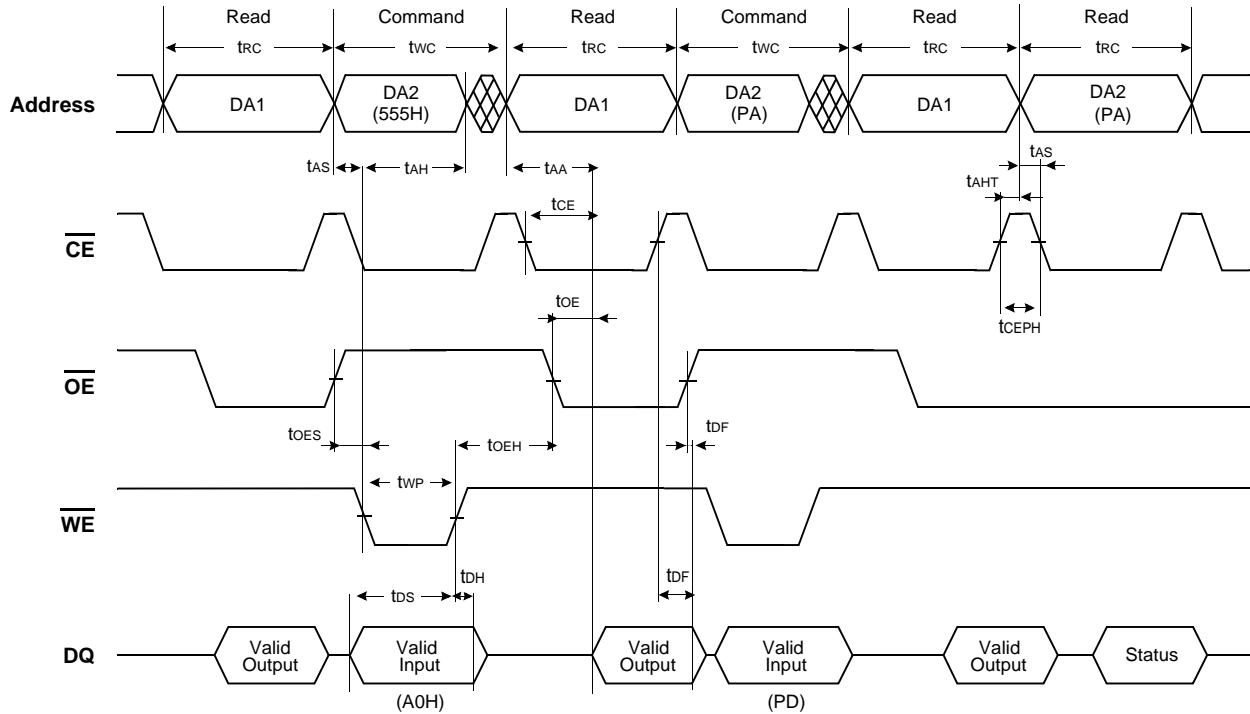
Read Command Read Command Read Read

$t_{RC}$ $t_{WC}$ $t_{RC}$ $t_{WC}$ $t_{RC}$ $t_{RC}$

Address

DA1

DA2 (555H)

DA1

DA2 (PA)

DA1

DA2 (PA)

$t_{AS}$ $t_{AH}$ $t_{AA}$ $t_{AS}$ $t_{AHT}$

$\overline{CE}$

$t_{CE}$

$t_{CEPH}$

$t_{OE}$

$\overline{OE}$

$t_{OES}$ $t_{OEH}$ $t_{DF}$

$t_{WP}$

$\overline{WE}$

$t_{DS}$ $t_{DH}$ $t_{DF}$

DQ

Valid Output

Valid Input

Valid Output

Valid Input

Valid Output

Status

(A0H)

(PD)